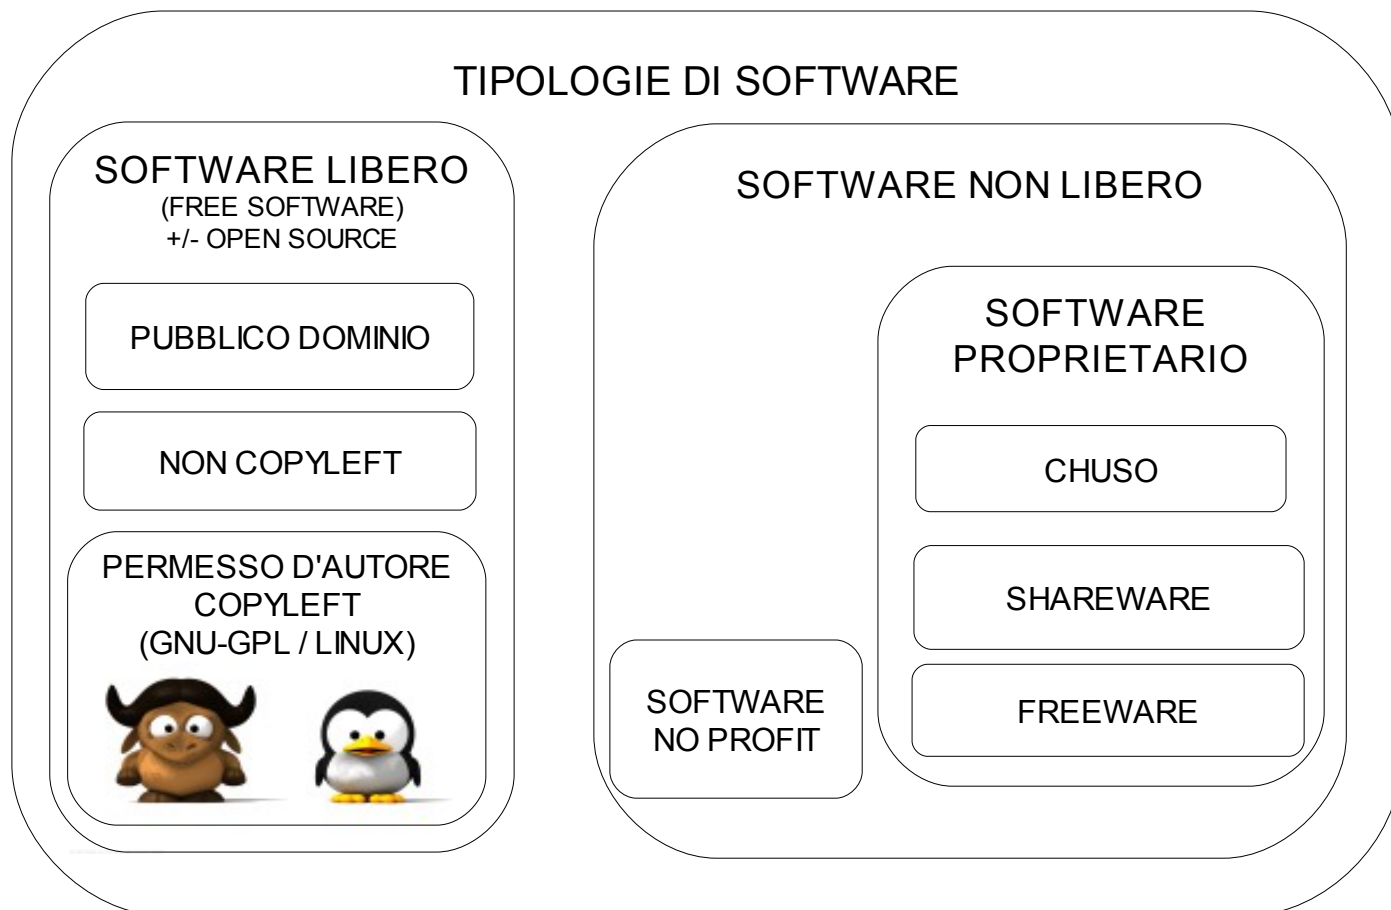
TIPOLOGIE DI SOFTWARE

SOFTWARE LIBERO
(FREE SOFTWARE)
+/- OPEN SOURCE

PUBBLICO DOMINIO

NON COPYLEFT

PERMESSO D'AUTORE
COPYLEFT
(GNU-GPL / LINUX)

SOFTWARE NON LIBERO

SOFTWARE
PROPRIETARIO

CHUSO

SHAREWARE

FREEWARE

SOFTWARE
NO PROFIT